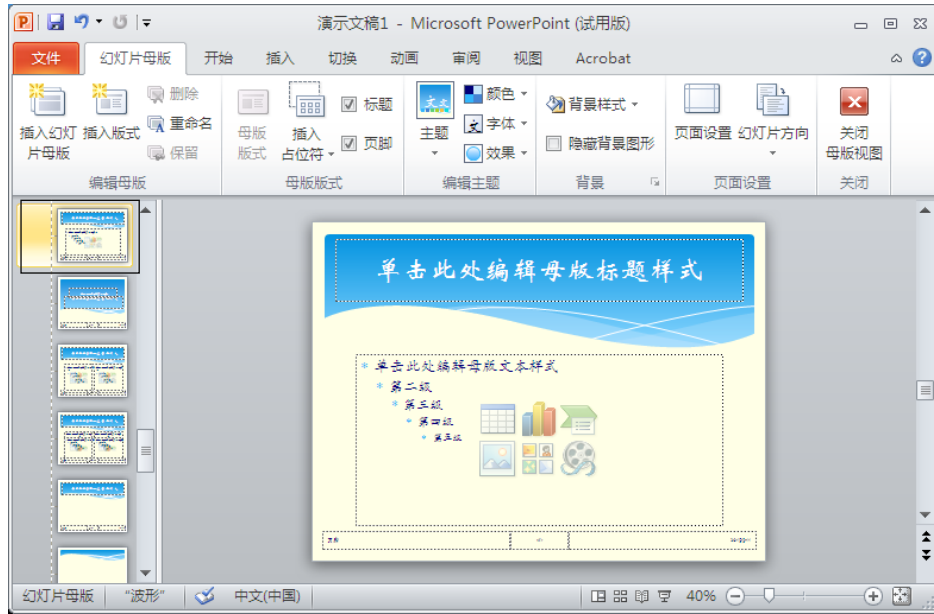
演示文稿1 - Microsoft PowerPoint (试用版)

文件 幻灯片母版 开始 插入 切换 动画 审阅 视图 Acrobat

插入幻灯片母版 插入版式 删除 重命名 保留
编辑母版

母版版式 插入占位符 标题 页脚
母版版式

主题 颜色 文字体 效果
编辑主题

背景样式 隐藏背景图形
背景

页面设置 幻灯片方向
页面设置

关闭母版视图
关闭

单击此处编辑母版标题样式

单击此处编辑母版文本样式
第二级
第三级
第四级
第五级

幻灯片母版 "波形" 中文(中国) 40%